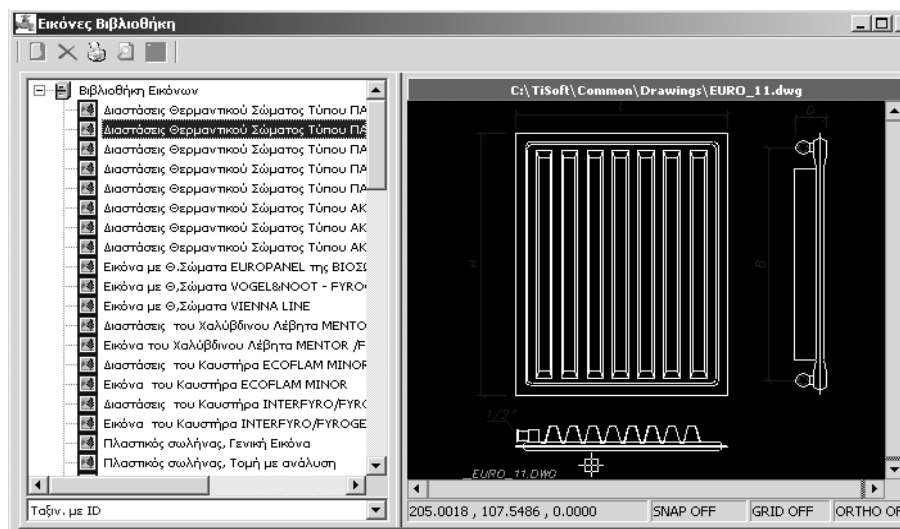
Εικόνες Βιβλιοθήκη

Βιβλιοθήκη Εικόνων
Διαστάσεις Θερμαντικού Σώματος Τύπου ΠΑ
Διαστάσεις Θερμαντικού Σώματος Τύπου ΠΑ
Διαστάσεις Θερμαντικού Σώματος Τύπου ΠΑ
Διαστάσεις Θερμαντικού Σώματος Τύπου ΠΑ
Διαστάσεις Θερμαντικού Σώματος Τύπου ΠΑ
Διαστάσεις Θερμαντικού Σώματος Τύπου ΑΚ
Διαστάσεις Θερμαντικού Σώματος Τύπου ΑΚ
Διαστάσεις Θερμαντικού Σώματος Τύπου ΑΚ
Εικόνα με Θ.Σώματα EUROPANEL της ΒΙΟΣΣ
Εικόνα με Θ.Σώματα VOGEL&NOOT - FYRO
Εικόνα με Θ.Σώματα VIENNA LINE
Διαστάσεις του Χαλύβδινου Λέβητα MENTO
Εικόνα του Χαλύβδινου Λέβητα MENTOR /F
Διαστάσεις του Καυστήρα ECOFLAM MINOR
Εικόνα του Καυστήρα ECOFLAM MINOR
Διαστάσεις του Καυστήρα INTERFYRO/FYR
Εικόνα του Καυστήρα INTERFYRO/FYROGE
Πλαστικός σωλήνας, Γενική Εικόνα
Πλαστικός σωλήνας, Τομή με ανάλυση

Ταξιν. με ID

C:\TiSoft\Common\Drawings\EURO_11.dwg

L
D
H
B
1/2"
EURO_11.DWG

205.0018 , 107.5486 , 0.0000 | SNAP OFF | GRID OFF | ORTHO OF